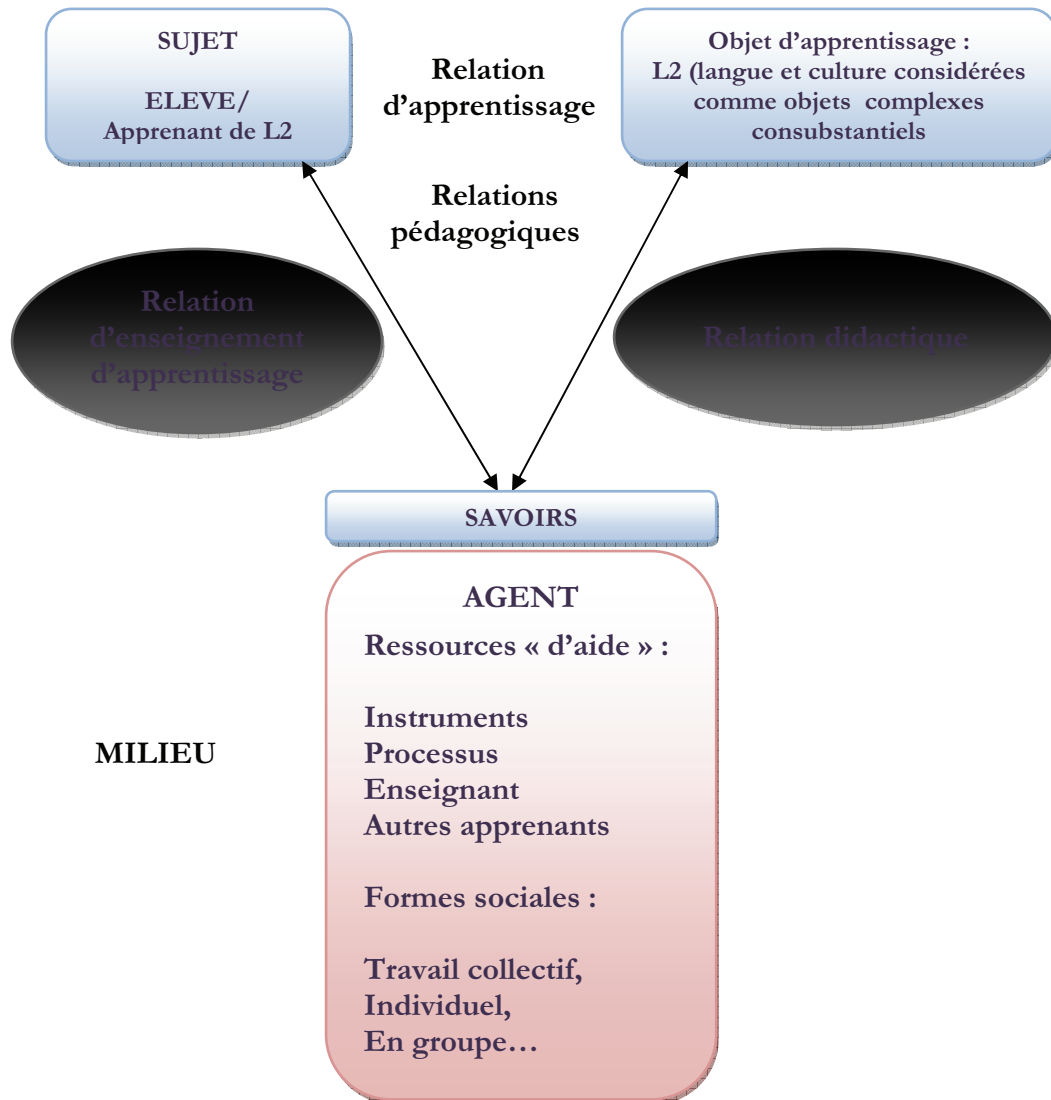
SUJET

ELEVE/
Apprenant de L2

Relation d'apprentissage

Objet d'apprentissage :
L2 (langue et culture considérées comme objets complexes consubstantiels

Relations pédagogiques

Relation d'enseignement d'apprentissage

Relation didactique

SAVOIRS

AGENT

Ressources « d'aide » :

Instruments
Processus
Enseignant
Autres apprenants

Formes sociales :

Travail collectif,
Individuel,
En groupe…

MILIEU